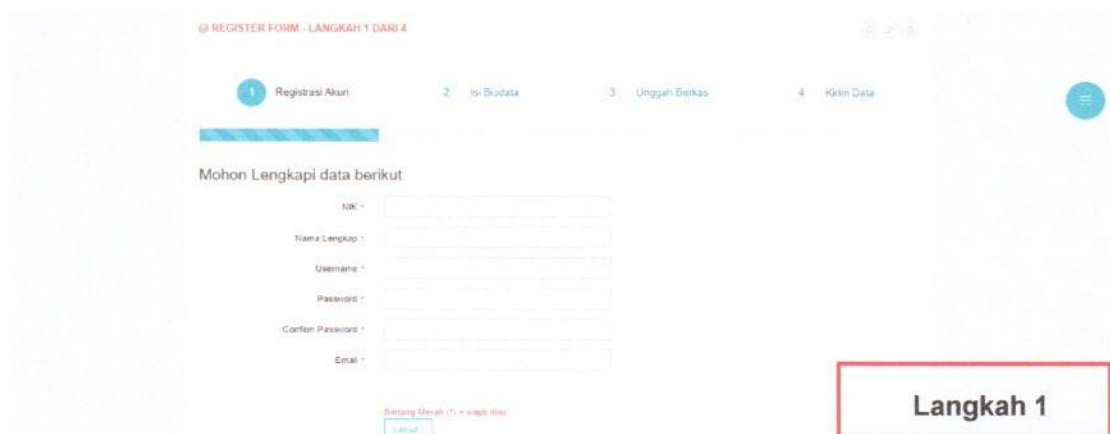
@ REGISTER FORM - LANGKAH 1 DARI 4

1 Registrasi Akun
2 Isi Biodata
3 Unggah Berkas
4 Kirim Data

Mohon Lengkapi data berikut

NIK *
Nama Lengkap *
Username *
Password *
Confirm Password *
Email *

Bintang Merah (*) = wajib diisi
Lanjut

Langkah 1